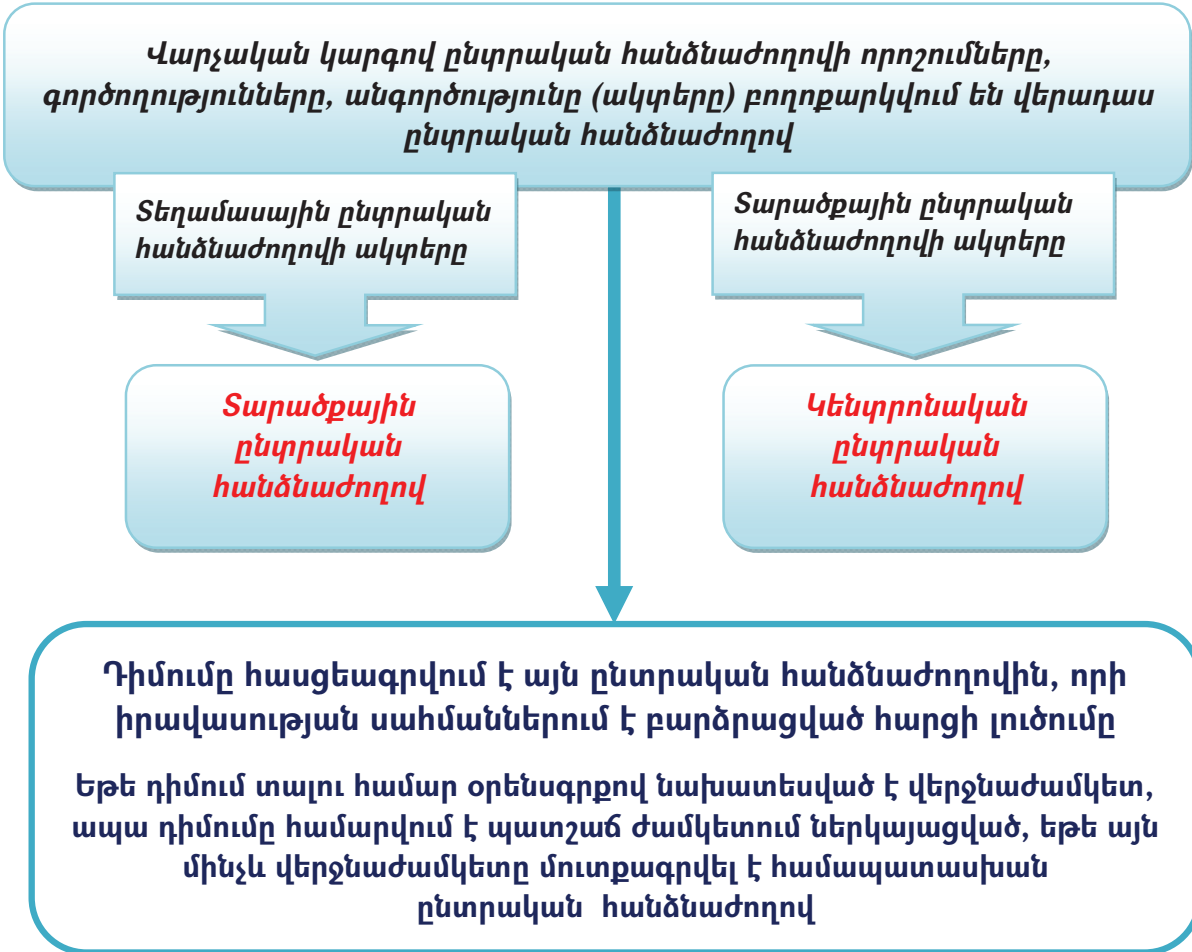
Վարչական կարգով ընտրական հանձնաժողովի որոշումները, գործողությունները, անգործությունը (ակտերը) բողոքարկվում են վերադաս ընտրական հանձնաժողով

Տեղամասային ընտրական հանձնաժողովի ակտերը

Տարածքային ընտրական հանձնաժողովի ակտերը

Տարածքային ընտրական հանձնաժողով

Կենտրոնական ընտրական հանձնաժողով

Դիմումը հասցեագրվում է այն ընտրական հանձնաժողովին, որի իրավասության սահմաններում է բարձրացված հարցի լուծումը

Եթե դիմում տալու համար օրենսգրքով նախատեսված է վերջնաժամկետ, ապա դիմումը համարվում է պատշաճ ժամկետում ներկայացված, եթե այն մինչև վերջնաժամկետը մուտքագրվել է համապատասխան ընտրական հանձնաժողով